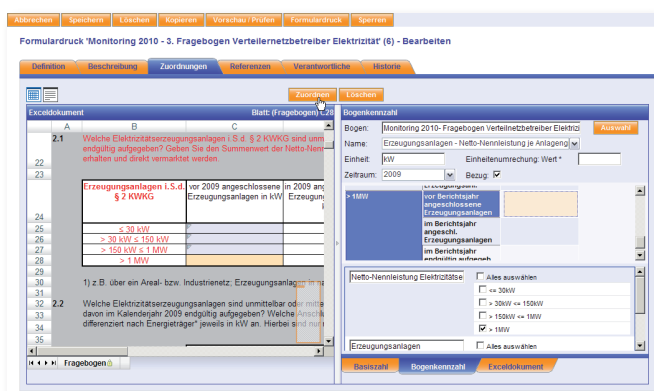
Abbrechen | Speichern | Löschen | Kopieren | Vorschau / Prüfen | Formulardruck | Sperren

Formulardruck 'Monitoring 2010 - 3. Fragebogen Verteilernetzbetreiber Elektrizität' (6) - Bearbeiten

Definition | Beschreibung | Zuordnungen | Referenzen | Verantwortliche | Historie

Zuordnen | Löschen

Exceldokument | Blatt: (Fragebogen) C28

| | A | B | C |
|---|---|---|---|
| 22 | 2.1 | Welche Elektrizitätserzeugungsanlagen i.S.d. § 2 KWKG sind unm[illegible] endgültig aufgegeben? Geben Sie den Summenwert der Netto-Nenn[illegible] erhalten und direkt vermarktet werden | |
| 23 | | | |
| 24 | | Erzeugungsanlagen i.S.d. § 2 KWKG | vor 2009 angeschlossene Erzeugungsanlagen in kW | in 2009 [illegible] Erzeugu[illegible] |
| 25 | | ≤ 30 kW | |
| 26 | | > 30 kW ≤ 150 kW | |
| 27 | | > 150 kW ≤ 1 MW | |
| 28 | | > 1 MW | |
| 29 | | | |
| 30 | | 1) z.B. über ein Areal- bzw. Industrienetz; Erzeugungsan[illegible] | |
| 31 | | | |
| 32 | 2.2 | Welche Elektrizitätserzeugungsanlagen sind unmittelbar oder mitt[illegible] | |
| 33 | | davon im Kalenderjahr 2009 endgültig aufgegeben? Welche Anschl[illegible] | |
| 34 | | differenziert nach Energieträger" jeweils in kW an. Hierbei sind nu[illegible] | |
| 35 | | | |

Fragebogen

Bogenkennzahl

Bogen: Monitoring 2010- Fragebogen Verteilernetzbetreiber Elektrizi | Auswahl
Name: Erzeugungsanlagen - Netto-Nennleistung je Anlagen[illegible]
Einheit: kW | Einheitenumrechnung: Wert *
Zeitraum: 2009 | Bezug: ☑

| | Erzeugungsan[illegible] |
|---|---|
| > 1MW | vor Berichtsjahr angeschlossene Erzeugungsanlagen |
| | im Berichtsjahr angeschl. Erzeugungsanlagen |
| | im Berichtsjahr endgültig aufgegeb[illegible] |

Netto-Nennleistung Elektrizitäts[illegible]
Alles auswählen
<= 30kW
> 30kW <= 150kW
> 150kW <= 1MW
☑ > 1MW

Erzeugungsanlagen
Alles auswählen

Basiszahl | Bogenkennzahl | Exceldokument